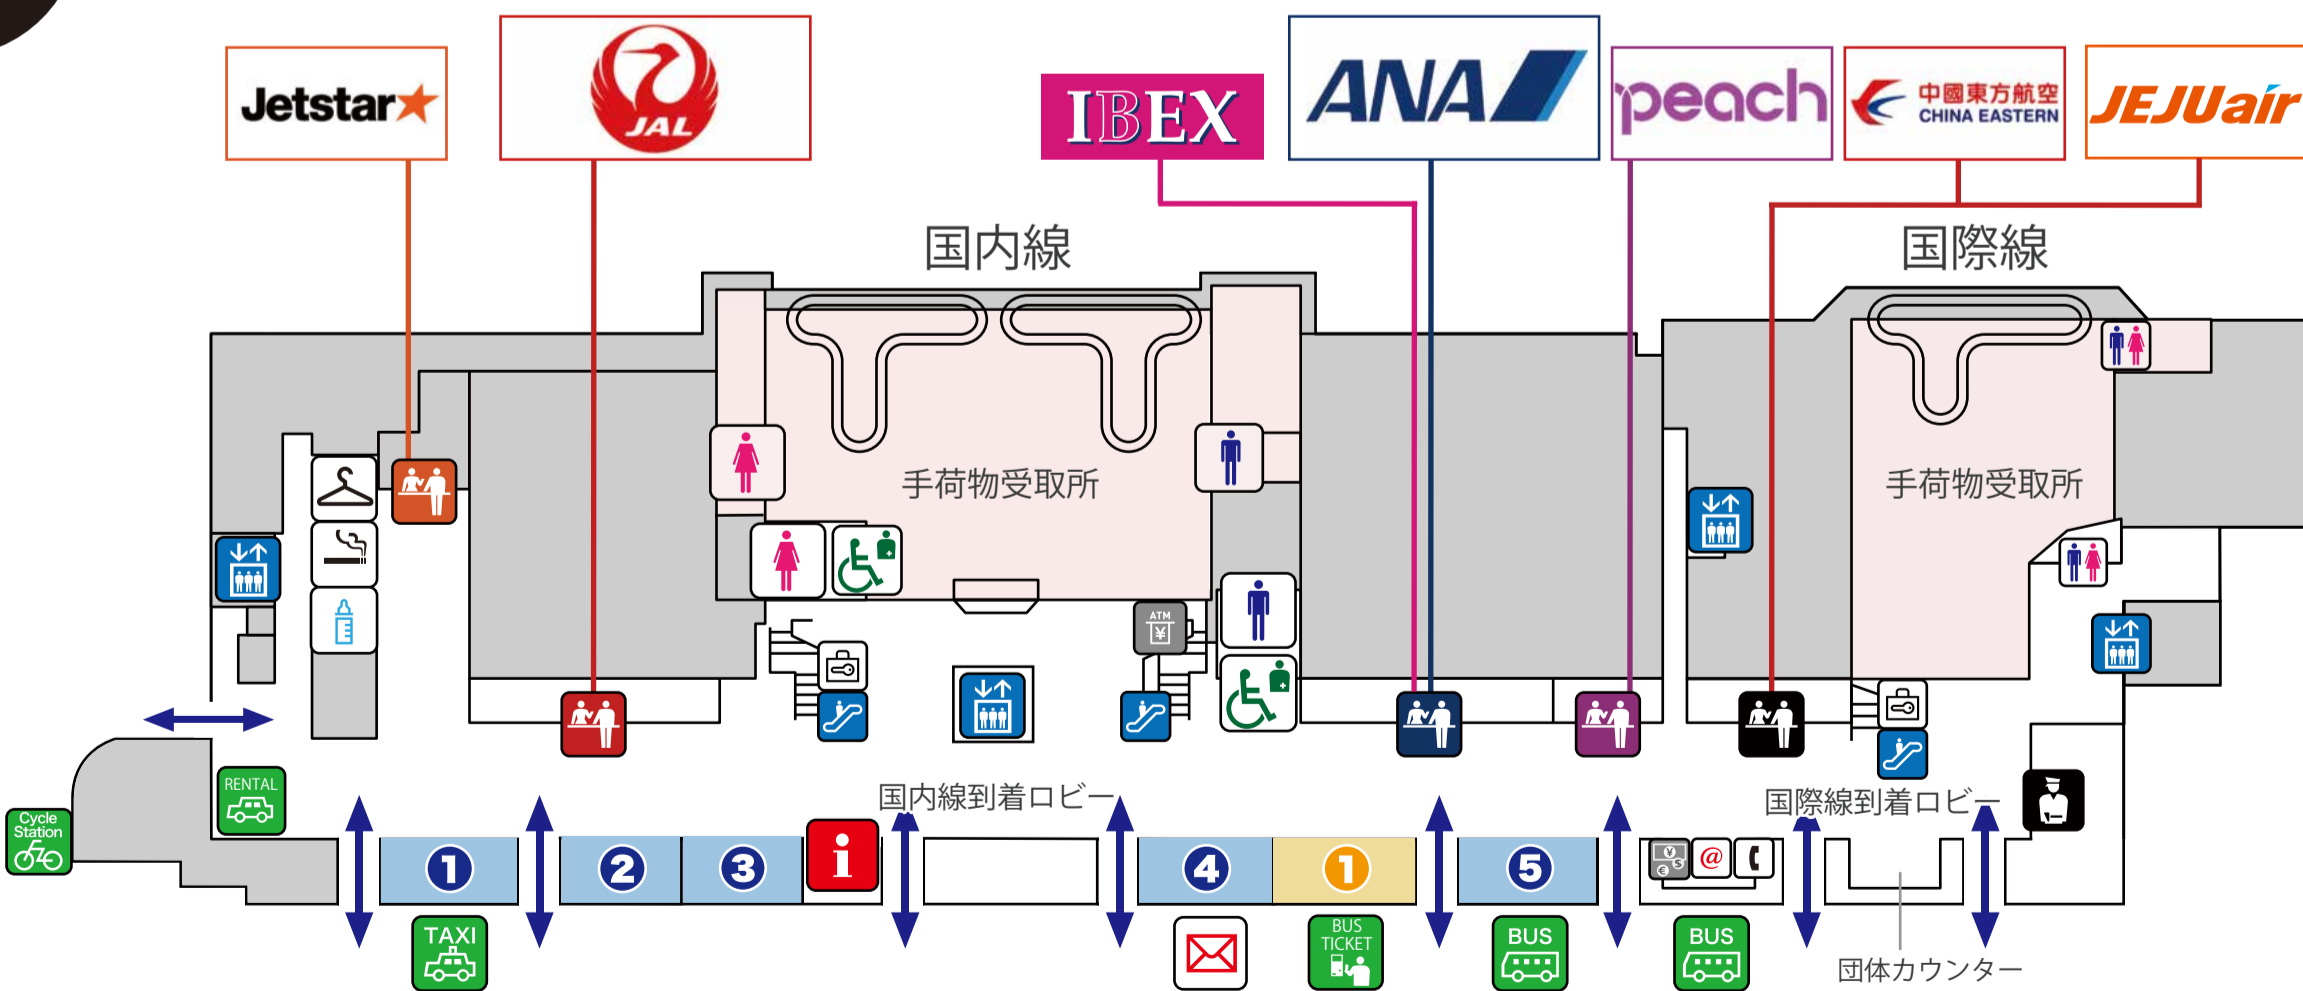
Jetstar
JAL
IBEX
ANA
peach
中國東方航空 CHINA EASTERN
JEJUair

国内線
国際線

手荷物受取所
手荷物受取所

ATM ¥

Cycle Station
RENTAL

国内線到着ロビー
国際線到着ロビー

1
2
3
i
4
1
5

TAXI
BUS TICKET
BUS
BUS

団体カウンター